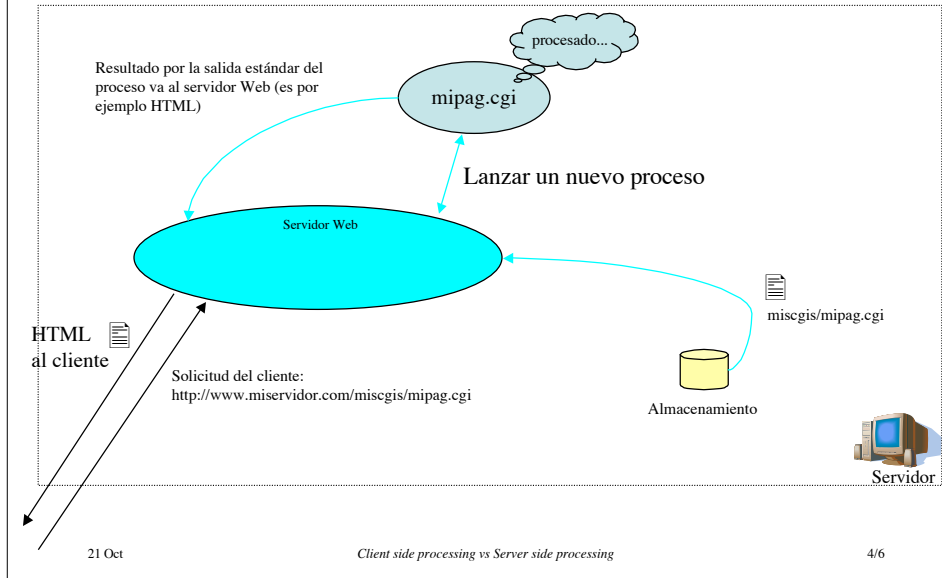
procesado...

Resultado por la salida estándar del proceso va al servidor Web (es por ejemplo HTML)

mipag.cgi

Lanzar un nuevo proceso

Servidor Web

miscgis/mipag.cgi

HTML al cliente

Solicitud del cliente: http://www.miservidor.com/miscgis/mipag.cgi

Almacenamiento

Servidor

21 Oct

*Client side processing vs Server side processing*

4/6